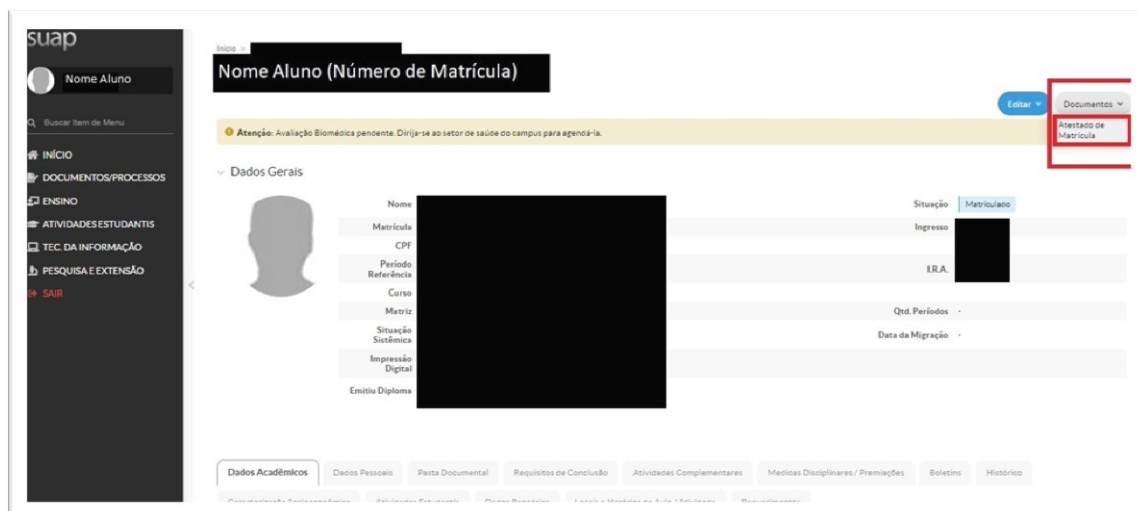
suap

Nome Aluno

Buscar Item de Menu

INÍCIO
DOCUMENTOS/PROCESSOS
ENSINO
ATIVIDADES ESTUDANTIS
TEC. DA INFORMAÇÃO
PESQUISA E EXTENSÃO
SAIR

Início »

Nome Aluno (Número de Matrícula)

Editar
Documentos
Atestado de Matrícula

Atenção: Avaliação Biomédica pendente. Dirija-se ao setor de saúde do campus para agendá-la.

Dados Gerais

Nome
Matrícula
CPF
Período Referência
Curso
Matriz
Situação Sistêmica
Impressão Digital
Emitiu Diploma

Situação Matriculado
Ingresso
I.R.A.
Qtd. Períodos -
Data da Migração -

Dados Acadêmicos | Dados Pessoais | Pasta Documental | Requisitos de Conclusão | Atividades Complementares | Medidas Disciplinares / Premiações | Boletins | Histórico

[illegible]